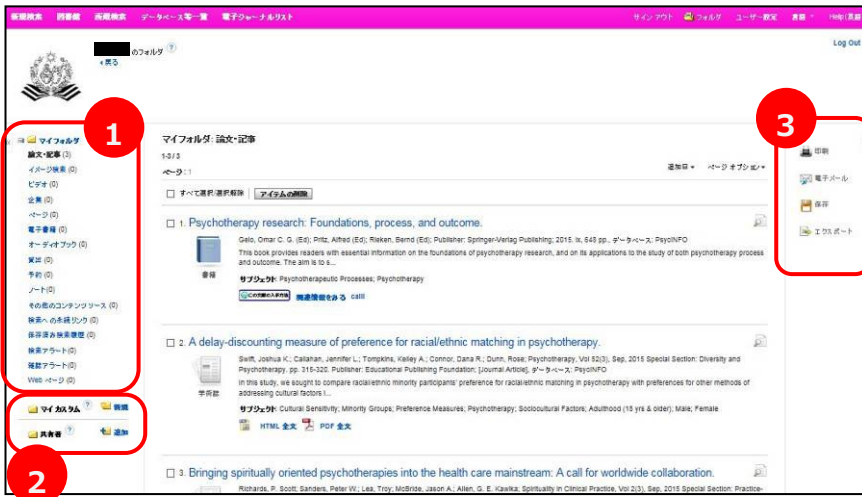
新規検索 図書館 画期検索 データベース等一覧 電子ジャーナルリスト

サインアウト フォルダ ユーザー設定 言語 Help(英語)

のフォルダ

‹ 戻る

Log Out

1

マイフォルダ
論文・記事 (3)
イメージ検索 (0)
ビデオ (0)
企業 (0)
ページ (0)
電子書籍 (0)
オーディオブック (0)
貸出 (0)
予約 (0)
ノート (0)
その他のコンテンツソース (0)
検索への永続リンク (0)
保存済み検索履歴 (0)
検索アラート (0)
雑誌アラート (0)
Web ページ (0)

マイカスタム 新規
共有者 追加

2

マイフォルダ: 論文・記事

1-3 / 3

ページ: 1

追加日 ▾ ページオプション ▾

すべて選択/選択解除 アイテムの削除

1. Psychotherapy research: Foundations, process, and outcome.

Gelo, Omar C. G. (Ed); Pritz, Alfred (Ed); Rieken, Bernd (Ed); Publisher: Springer-Verlag Publishing; 2015. ix, 548 pp., データベース: PsycINFO

This book provides readers with essential information on the foundations of psychotherapy research, and on its applications to the study of both psychotherapy process and outcome. The aim is to s...

書籍

サブジェクト: Psychotherapeutic Processes; Psychotherapy

関連情報をみる calil

2. A delay-discounting measure of preference for racial/ethnic matching in psychotherapy.

Swift, Joshua K.; Callahan, Jennifer L.; Tompkins, Kelley A.; Connor, Dana R.; Dunn, Rose; Psychotherapy, Vol 52(3), Sep, 2015 Special Section: Diversity and Psychotherapy. pp. 315-320. Publisher: Educational Publishing Foundation; [Journal Article], データベース: PsycINFO

In this study, we sought to compare racial/ethnic minority participants' preference for racial/ethnic matching in psychotherapy with preferences for other methods of addressing cultural factors i...

学術誌

サブジェクト: Cultural Sensitivity; Minority Groups; Preference Measures; Psychotherapy; Sociocultural Factors; Adulthood (18 yrs & older); Male; Female

HTML 全文 PDF 全文

3. Bringing spiritually oriented psychotherapies into the health care mainstream: A call for worldwide collaboration.

Richards, P. Scott; Sanders, Peter W.; Lea, Troy; McBride, Jason A.; Allen, G. E. Kawika; Spirituality in Clinical Practice, Vol 2(3), Sep, 2015 Special Section: Practice-

3

印刷
電子メール
保存
エクスポート